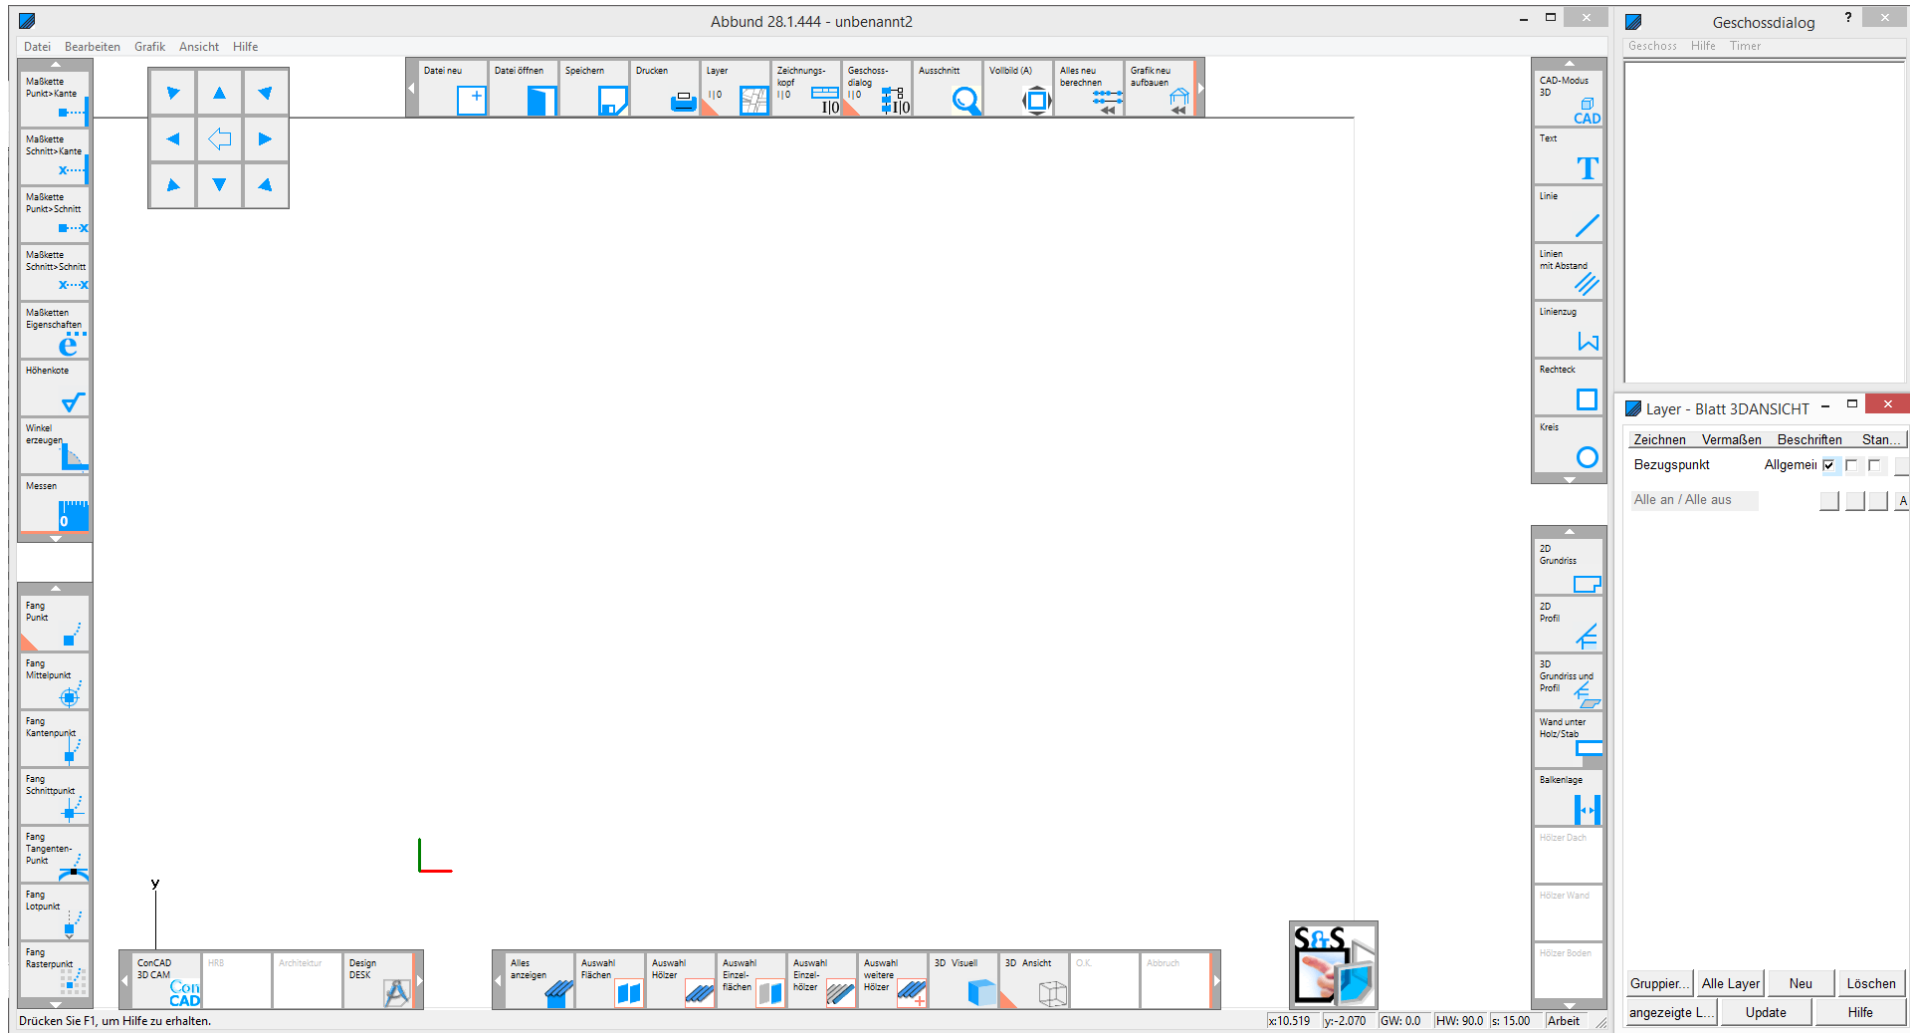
Abbund 28.1.444 - unbenannt2

Datei Bearbeiten Grafik Ansicht Hilfe

Maßkette Punkt>Kante
Maßkette Schnitt>Kante
Maßkette Punkt>Schnitt
Maßkette Schnitt>Schnitt
Maßketten Eigenschaften
Höhenkote
Winkel erzeugen
Messen

Fang Punkt
Fang Mittelpunkt
Fang Kantenpunkt
Fang Schnittpunkt
Fang Tangenten-Punkt
Fang Lotpunkt
Fang Rasterpunkt

Datei neu | Datei öffnen | Speichern | Drucken | Layer | Zeichnungs-kopf | Geschoss-dialog | Ausschnitt | Vollbild (A) | Alles neu berechnen | Grafik neu aufbauen

CAD-Modus 3D
CAD
Text
Linie
Linien mit Abstand
Linienzug
Rechteck
Kreis

2D Grundriss
2D Profil
3D Grundriss und Profil
Wand unter Holz/Stab
Balkenlage
Hölzer Dach
Hölzer Wand
Hölzer Boden

y

ConCAD 3D CAM | HRB | Architektur | Design DESK

Alles anzeigen | Auswahl Flächen | Auswahl Hölzer | Auswahl Einzel-flächen | Auswahl Einzel-hölzer | Auswahl weitere Hölzer | 3D Visuell | 3D Ansicht | O.K. | Abbruch

Geschossdialog ?
Geschoss Hilfe Timer

Layer - Blatt 3DANSICHT
Zeichnen Vermaßen Beschriften Stan...
Bezugspunkt Allgemei
Alle an / Alle aus
A
Gruppier... Alle Layer Neu Löschen
angezeigte L... Update Hilfe

Drücken Sie F1, um Hilfe zu erhalten.
x:10.519 y:-2.070 GW: 0.0 HW: 90.0 s: 15.00 Arbeit